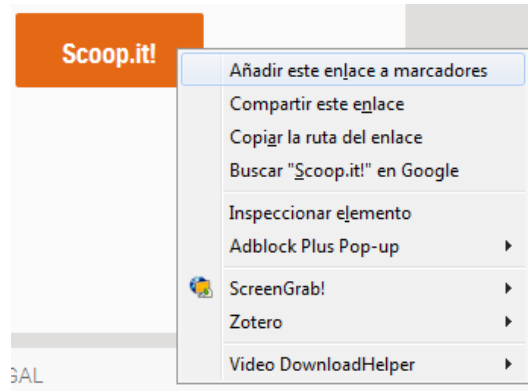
Scoop.it!

Añadir este enlace a marcadores
Compartir este enlace
Copiar la ruta del enlace
Buscar "Scoop.it!" en Google

Inspeccionar elemento
Adblock Plus Pop-up

ScreenGrab!
Zotero

Video DownloadHelper

GAL